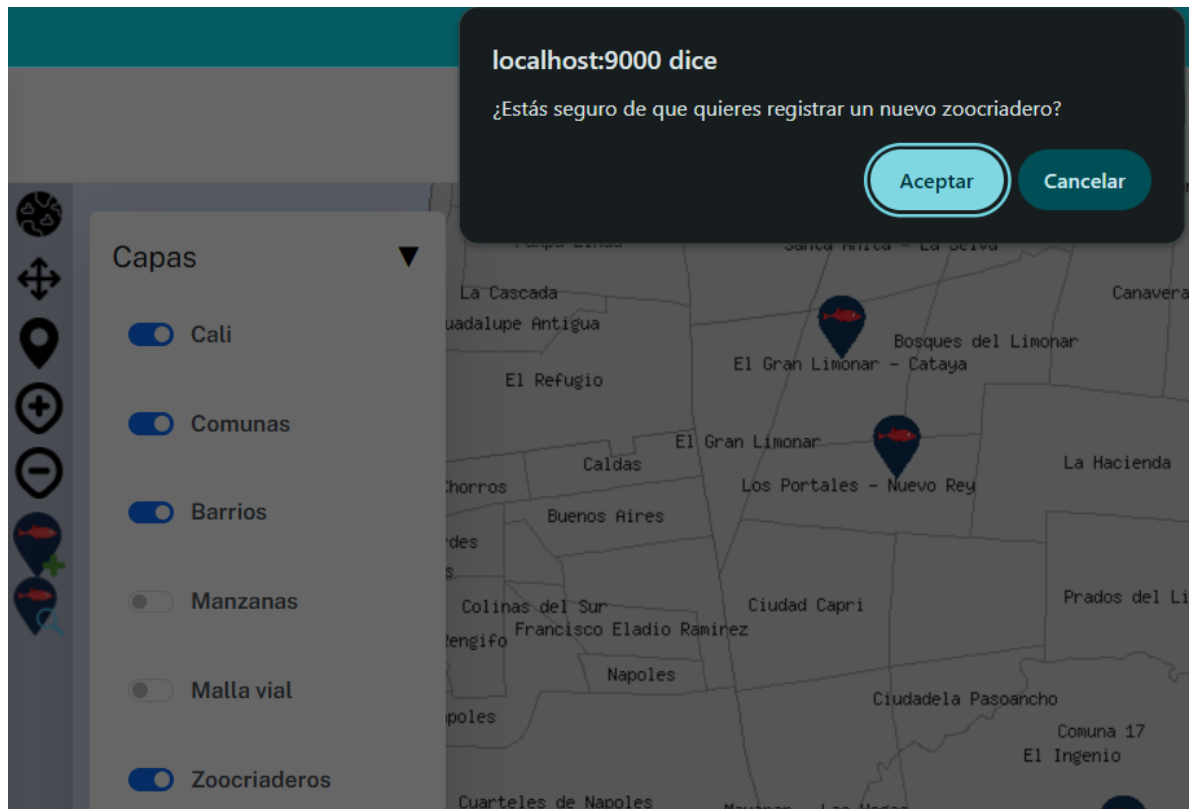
localhost:9000 dice

¿Estás seguro de que quieres registrar un nuevo zoocriadero?

Aceptar

Cancelar

Capas ▼

Cali

Comunas

Barrios

Manzanas

Malla vial

Zoocriaderos

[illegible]

Santa Anita - La Selva

La Cascada

Canavera

uadalupe Antigua

Bosques del Limonar

El Gran Limonar - Cataya

El Refugio

El Gran Limonar

Caldas

La Hacienda

horros

Los Portales - Nuevo Rey

Buenos Aires

rdes

Colinas del Sur

Ciudad Capri

Prados del Li

Francisco Eladio Ramirez

engifo

Napoles

Ciudadela Pasoancho

poles

Comuna 17

El Ingenio

Cuarteles de Napoles